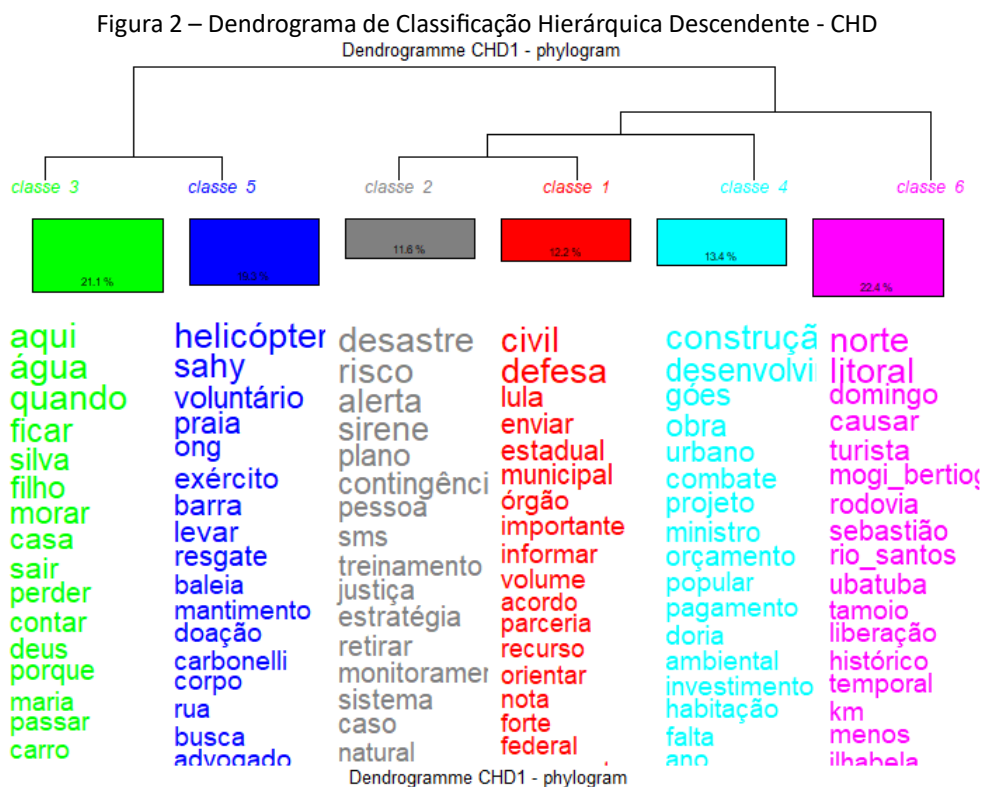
Figura 2 – Dendrograma de Classificação Hierárquica Descendente - CHD

Dendrogramme CHD1 - phylogram

classe 3
21.1 %

aqui
água
quando
ficar
silva
filho
morar
casa
sair
perder
contar
deus
porque
maria
passar
carro

classe 5
19.3 %

helicópter
sahy
voluntário
praia
ong
exército
barra
levar
resgate
baleia
mantimento
doação
carbonelli
corpo
rua
busca
advogado

classe 2
11.6 %

desastre
risco
alerta
sirene
plano
contingênci
pessoa
sms
treinamento
justiça
estratégia
retirar
monitoramer
sistema
caso
natural

classe 1
12.2 %

civil
defesa
lula
enviar
estadual
municipal
órgão
importante
informar
volume
acordo
parceria
recurso
orientar
nota
forte
federal

classe 4
13.4 %

construçã
desenvolvi
góes
obra
urbano
combate
projeto
ministro
orçamento
popular
pagamento
doria
ambiental
investimento
habitação
falta
ano

classe 6
22.4 %

norte
litoral
domingo
causar
turista
mogi_bertio
rodovia
sebastião
rio_santos
ubatuba
tamoio
liberação
histórico
temporal
km
menos
ilhabela

Dendrogramme CHD1 - phylogram